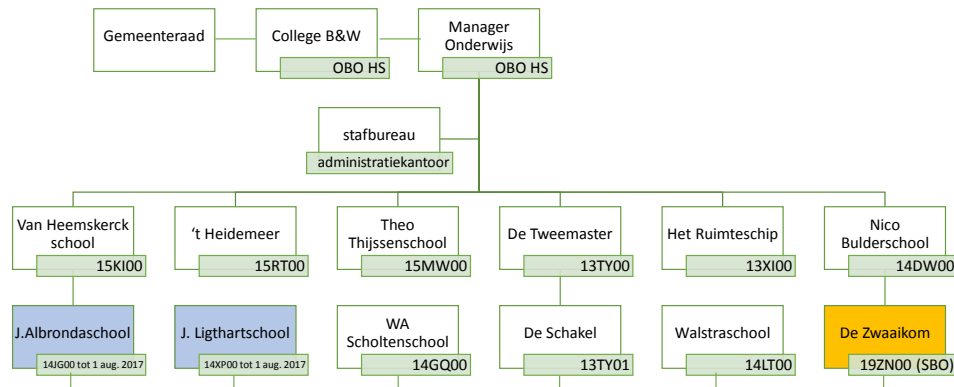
Gemeenteraad

College B&W
OBO HS

Manager Onderwijs
OBO HS

stafbureau
administratiekantoor

Van Heemskerck school
15KI00

‘t Heidemeer
15RT00

Theo Thijssenschool
15MW00

De Tweemaster
13TY00

Het Ruimteschip
13XI00

Nico Bulderschool
14DW00

J.Albrondaschool
14JG00 tot 1 aug. 2017

J. Ligthartschool
14XP00 tot 1 aug. 2017

WA Scholtenschool
14GQ00

De Schakel
13TY01

Walstraschool
14LT00

De Zwaaikom
19ZN00 (SBO)